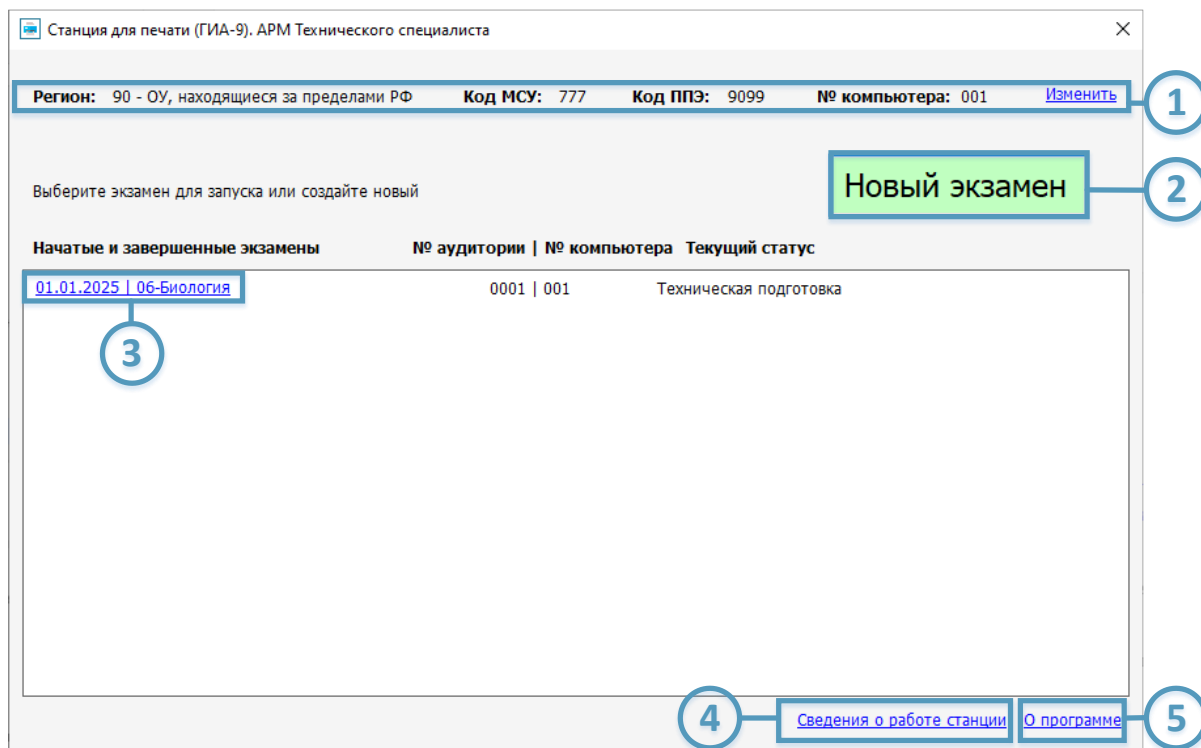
Станция для печати (ГИА-9). АРМ Технического специалиста

Регион: 90 - ОУ, находящиеся за пределами РФ Код МСУ: 777 Код ППЭ: 9099 № компьютера: 001 Изменить

1

Выберите экзамен для запуска или создайте новый

Новый экзамен

2

Начатые и завершенные экзамены № аудитории | № компьютера Текущий статус

| Начатые и завершенные экзамены | № аудитории \| № компьютера | Текущий статус |
|---|---|---|
| 01.01.2025 \| 06-Биология | 0001 \| 001 | Техническая подготовка |

3

4

Сведения о работе станции

О программе

5